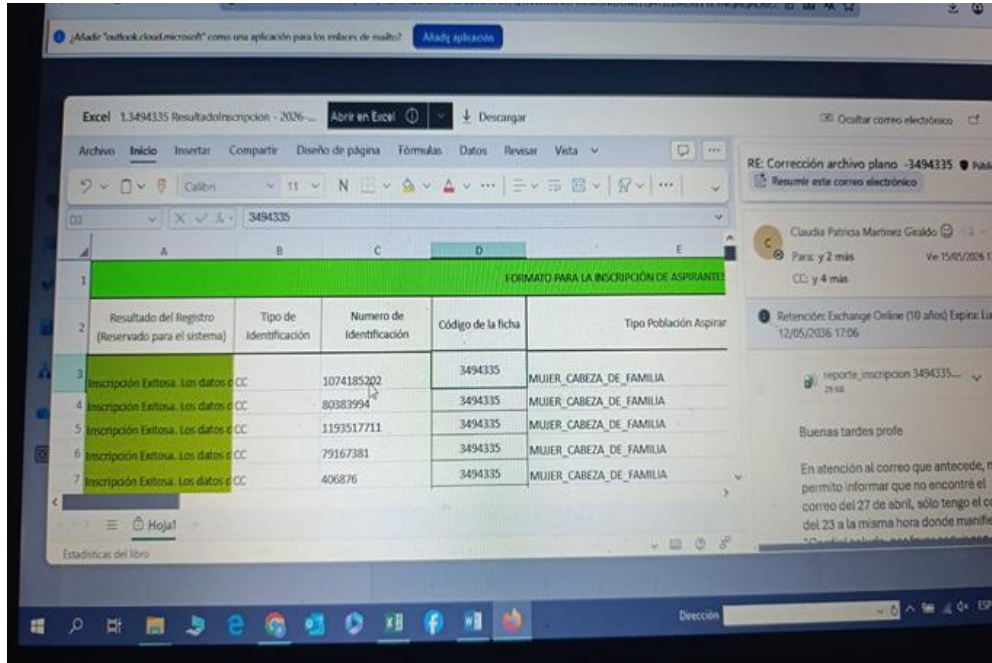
¿Añadir "outlook.cloud.microsoft" como una aplicación para los enlaces de mailto? Añadir aplicación

Excel 1.3494335 ResultadoInscripcion - 2026-... Abrir en Excel Descargar

Ocultar correo electrónico

Archivo Inicio Insertar Compartir Diseño de página Fórmulas Datos Revisar Vista

Calibri 11 N

3494335

| | A | B | C | D | E |
|---|---|---|---|---|---|
| 1 | FORMATO PARA LA INSCRIPCIÓN DE ASPIRANTES | | | | |
| 2 | Resultado del Registro (Reservado para el sistema) | Tipo de Identificación | Numero de Identificación | Código de la ficha | Tipo Población Aspirar |
| 3 | Inscripción Exitosa. Los datos d | CC | 1074185202 | 3494335 | MUJER_CABEZA_DE_FAMILIA |
| 4 | Inscripción Exitosa. Los datos d | CC | 80383994 | 3494335 | MUJER_CABEZA_DE_FAMILIA |
| 5 | Inscripción Exitosa. Los datos d | CC | 1193517711 | 3494335 | MUJER_CABEZA_DE_FAMILIA |
| 6 | Inscripción Exitosa. Los datos d | CC | 79167381 | 3494335 | MUJER_CABEZA_DE_FAMILIA |
| 7 | Inscripción Exitosa. Los datos d | CC | 406876 | 3494335 | MUJER_CABEZA_DE_FAMILIA |

Hoja1

Estadísticas del libro

RE: Corrección archivo plano -3494335

Resumir este correo electrónico

Claudia Patricia Martinez Giraldo
Para: y 2 más Vie 15/05/2026 1
CC: y 4 más

Retención: Exchange Online (10 años) Expira: Lu 12/05/2036 17:06

reporte_inscripcion 3494335....
29 KB

Buenas tardes profe

En atención al correo que antecede, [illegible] permito informar que no encontré el correo del 27 de abril, sólo tengo el co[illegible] del 23 a la misma hora donde manifie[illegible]

Dirección